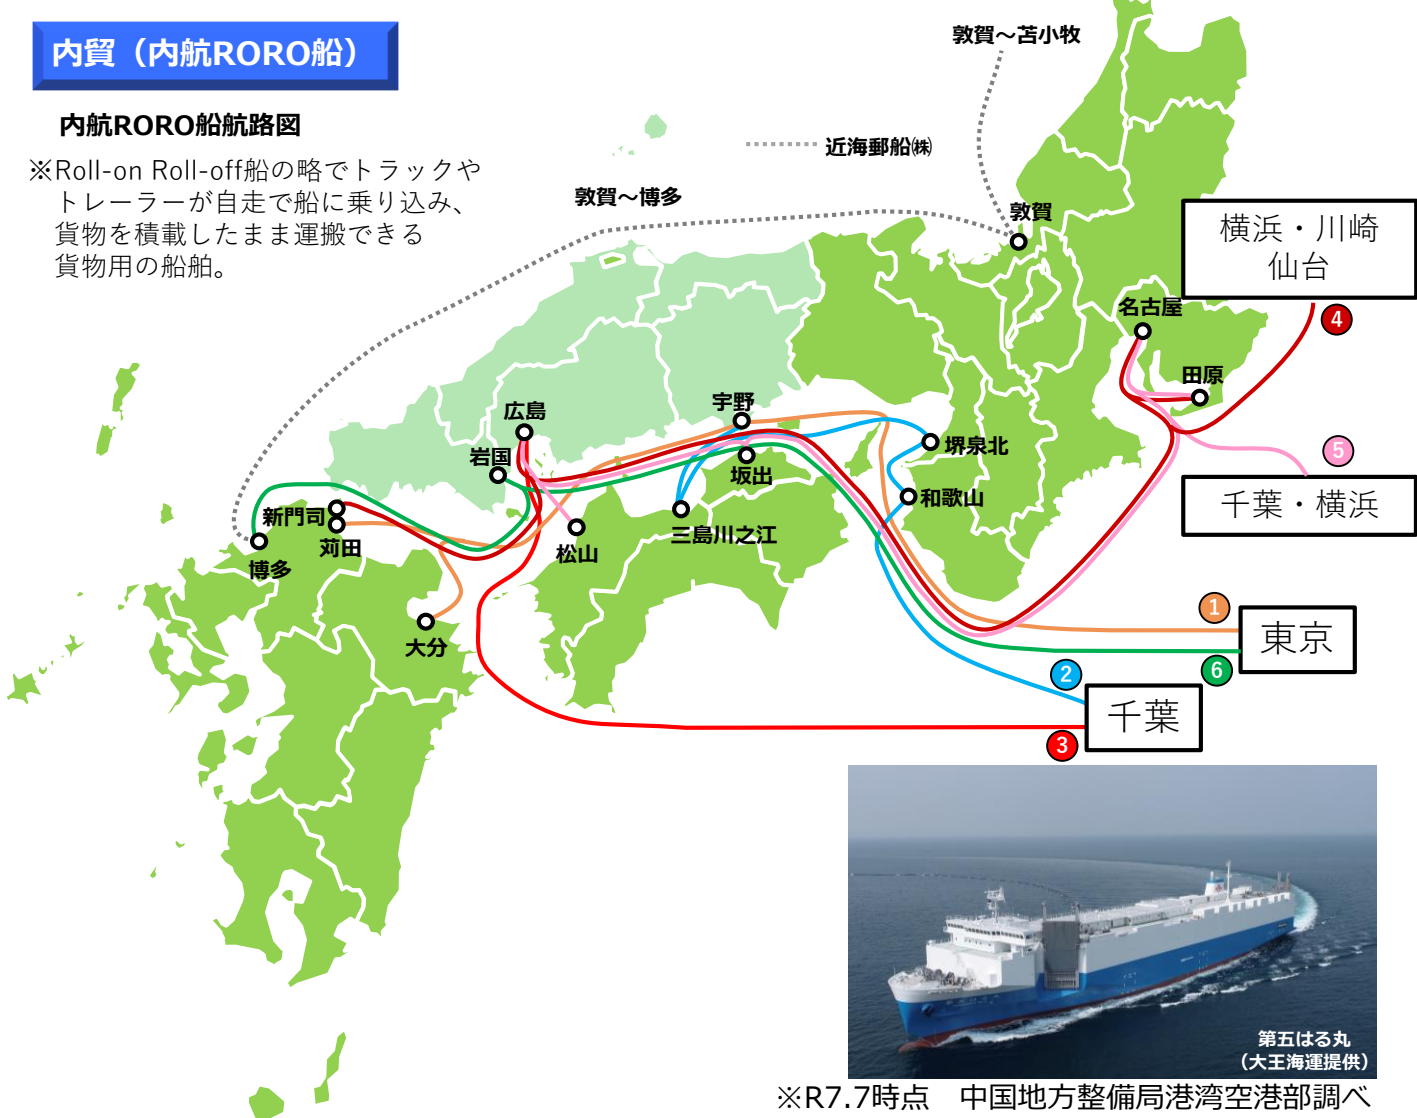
内貿（内航RORO船）

内航RORO船航路図

※Roll-on Roll-off船の略でトラックやトレーラーが自走で船に乗り込み、貨物を積載したまま運搬できる貨物用の船舶。

敦賀～苫小牧

近海郵船㈱

敦賀～博多

敦賀

横浜・川崎
仙台

名古屋

4

田原

5

千葉・横浜

広島

宇野

岩国

堺泉北

坂出

和歌山

新門司

苅田

松山

三島川之江

博多

大分

1

東京

2

6

千葉

3

第五はる丸
（大王海運提供）

※R7.7時点　中国地方整備局港湾空港部調べ